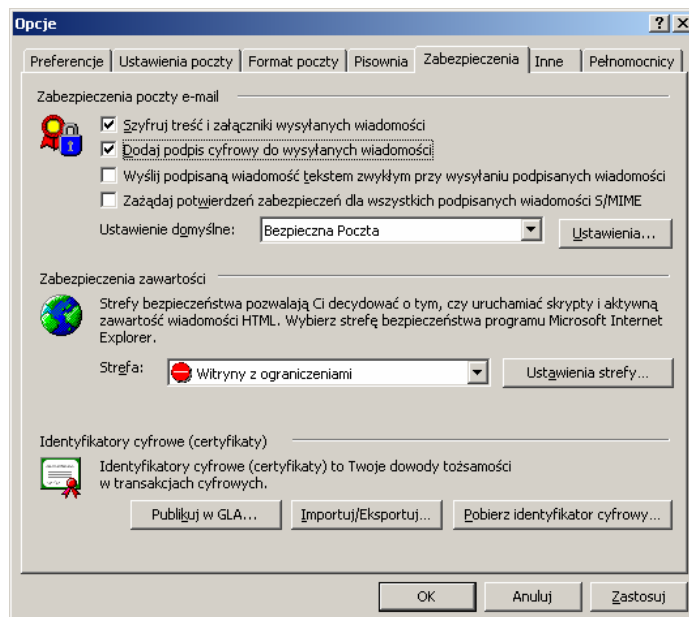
Opcje

? X

Preferencje | Ustawienia poczty | Format poczty | Pisownia | Zabezpieczenia | Inne | Pełnomocnicy

Zabezpieczenia poczty e-mail

☑ Szyfruj treść i załączniki wysyłanych wiadomości
☑ Dodaj podpis cyfrowy do wysyłanych wiadomości
☐ Wyślij podpisaną wiadomość tekstem zwykłym przy wysyłaniu podpisanych wiadomości
☐ Zażądaj potwierdzeń zabezpieczeń dla wszystkich podpisanych wiadomości S/MIME

Ustawienie domyślne: Bezpieczna Poczta | Ustawienia...

Zabezpieczenia zawartości

Strefy bezpieczeństwa pozwalają Ci decydować o tym, czy uruchamiać skrypty i aktywną zawartość wiadomości HTML. Wybierz strefę bezpieczeństwa programu Microsoft Internet Explorer.

Strefa: Witryny z ograniczeniami | Ustawienia strefy...

Identyfikatory cyfrowe (certyfikaty)

Identyfikatory cyfrowe (certyfikaty) to Twoje dowody tożsamości w transakcjach cyfrowych.

Publikuj w GLA... | Importuj/Eksportuj... | Pobierz identyfikator cyfrowy...

OK | Anuluj | Zastosuj